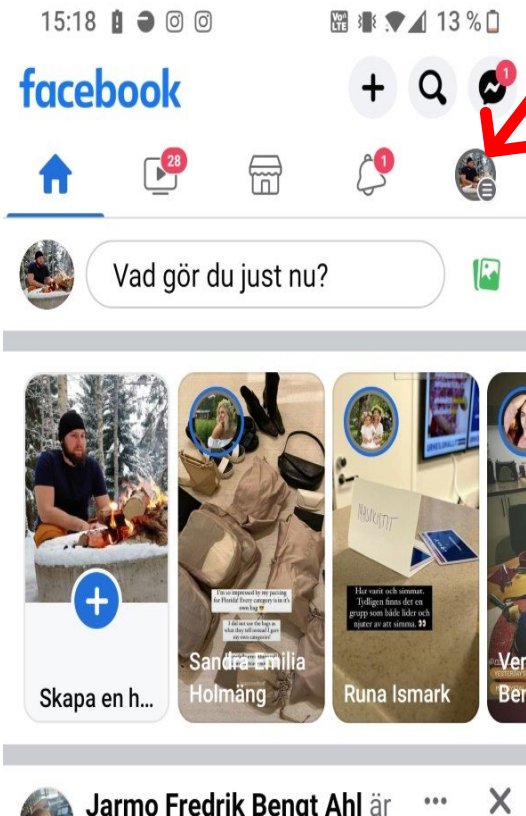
15:18

13 %

facebook

1

28

1

Vad gör du just nu?

I'm so impressed by my packing for Florida! Every category is in it's own bag

I did not use the bags as what they tell instead I got my own categories!

Sandra Emilia Holmäng

Har varit och simmat. Tydligen finns det en grupp som både lider och njuter av att simma.

Runa Ismark

Ver Ber

Skapa en h...

Jarmo Fredrik Bengt Ahl är